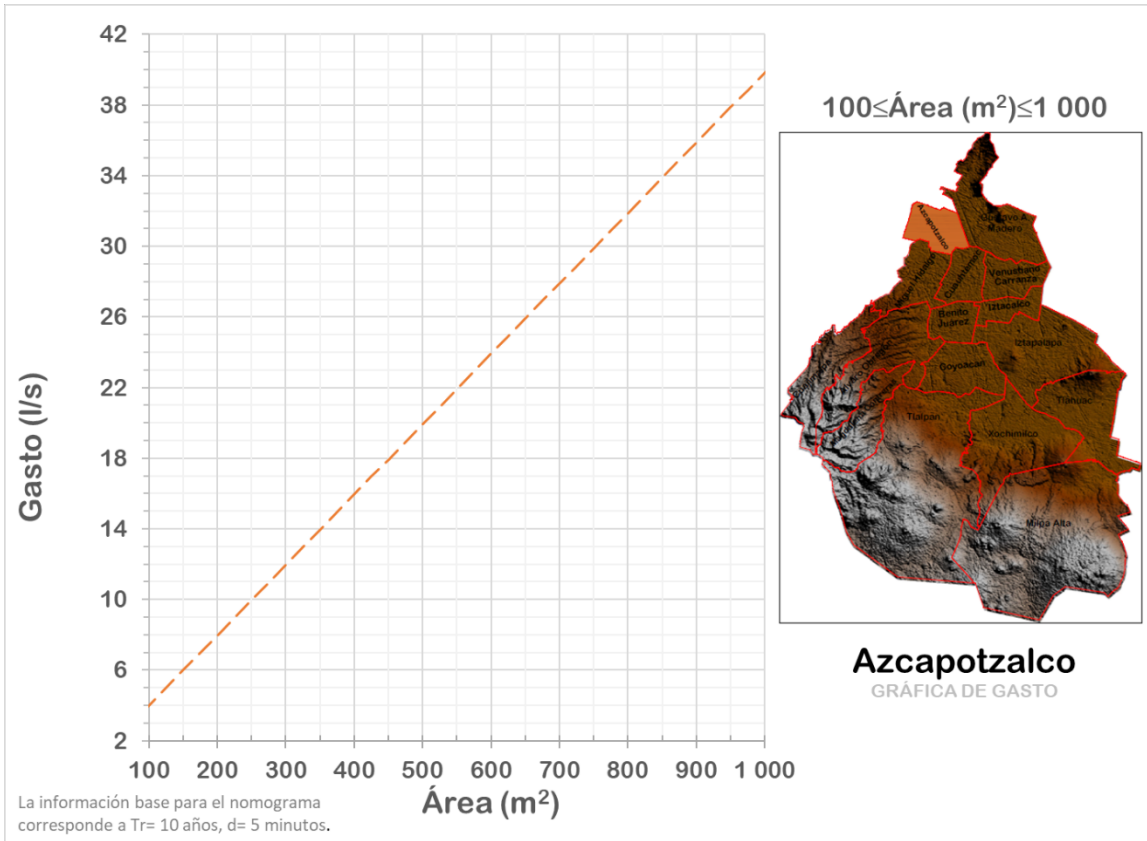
Gasto (l/s)

42
38
34
30
26
22
18
14
10
6
2

100 200 300 400 500 600 700 800 900 1 000

Área (m$^2$)

$100 \leq$Área (m$^2$)$\leq 1\ 000$

Azcapotzalco
Gustavo A. Madero
Miguel Hidalgo
Cuauhtémoc
Venustiano Carranza
Benito Juárez
Iztacalco
Iztapalapa
Coyoacán
Tláhuac
Tlalpan
Xochimilco
Milpa Alta

Azcapotzalco
GRÁFICA DE GASTO

La información base para el nomograma corresponde a Tr= 10 años, d= 5 minutos.